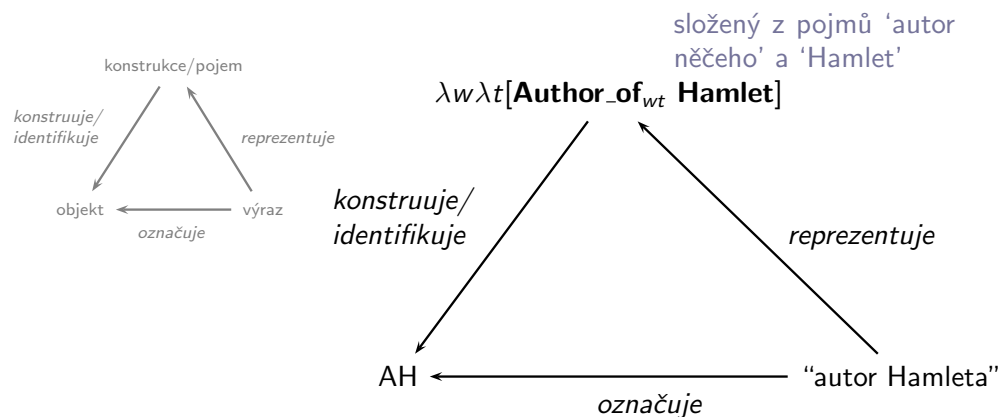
konstrukce/pojem

konstruuje/ identifikuje

reprezentuje

objekt

výraz

označuje

složený z pojmů 'autor něčeho' a 'Hamlet'

$\lambda w \lambda t[\textbf{Author\_of}_{wt}\ \textbf{Hamlet}]$

konstruuje/ identifikuje

reprezentuje

AH

"autor Hamleta"

označuje